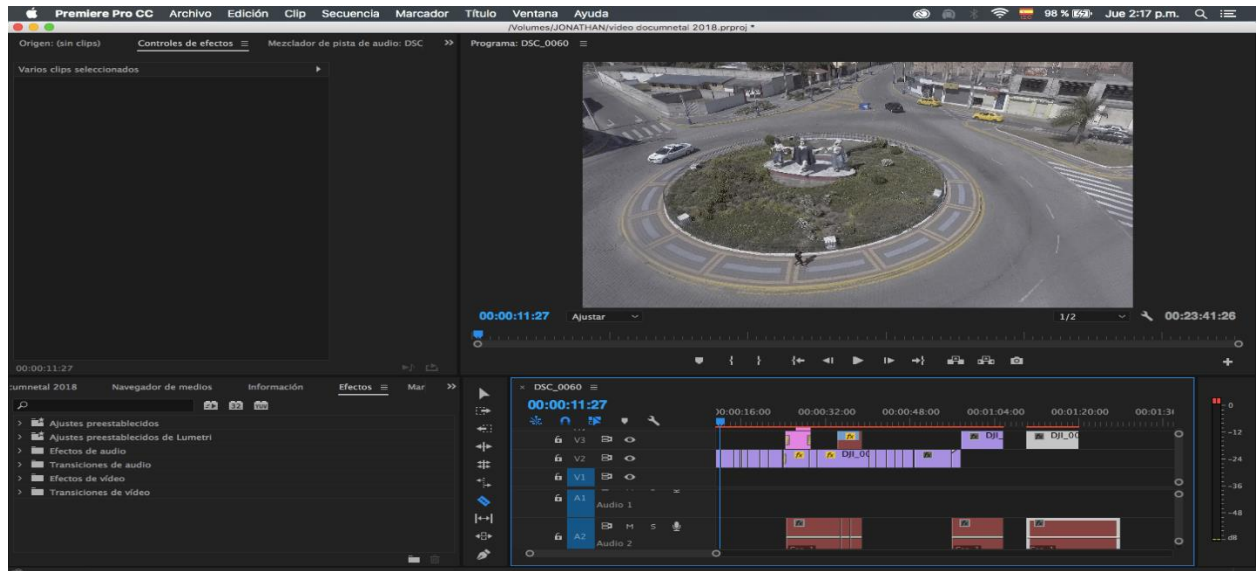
Premiere Pro CC Archivo Edición Clip Secuencia Marcador Título Ventana Ayuda
98 % Jue 2:17 p.m.
/Volumes/JONATHAN/video documetal 2018.prproj *

Origen: (sin clips) Controles de efectos ≡ Mezclador de pista de audio: DSC »
Programa: DSC_0060 ≡

Varios clips seleccionados

00:00:11:27 Ajustar 1/2 00:23:41:26

00:00:11:27

cumnetal 2018 Navegador de medios Información Efectos ≡ Mar »

Ajustes preestablecidos
Ajustes preestablecidos de Lumetri
Efectos de audio
Transiciones de audio
Efectos de vídeo
Transiciones de vídeo

× DSC_0060 ≡
00:00:11:27
00:00:16:00 00:00:32:00 00:00:48:00 00:01:04:00 00:01:20:00 00:01:3

V3
V2
V1
A1 Audio 1
A2 M S Audio 2

DJI_ DJI_0 DJI_0

0
-12
-24
-36
-48
dB